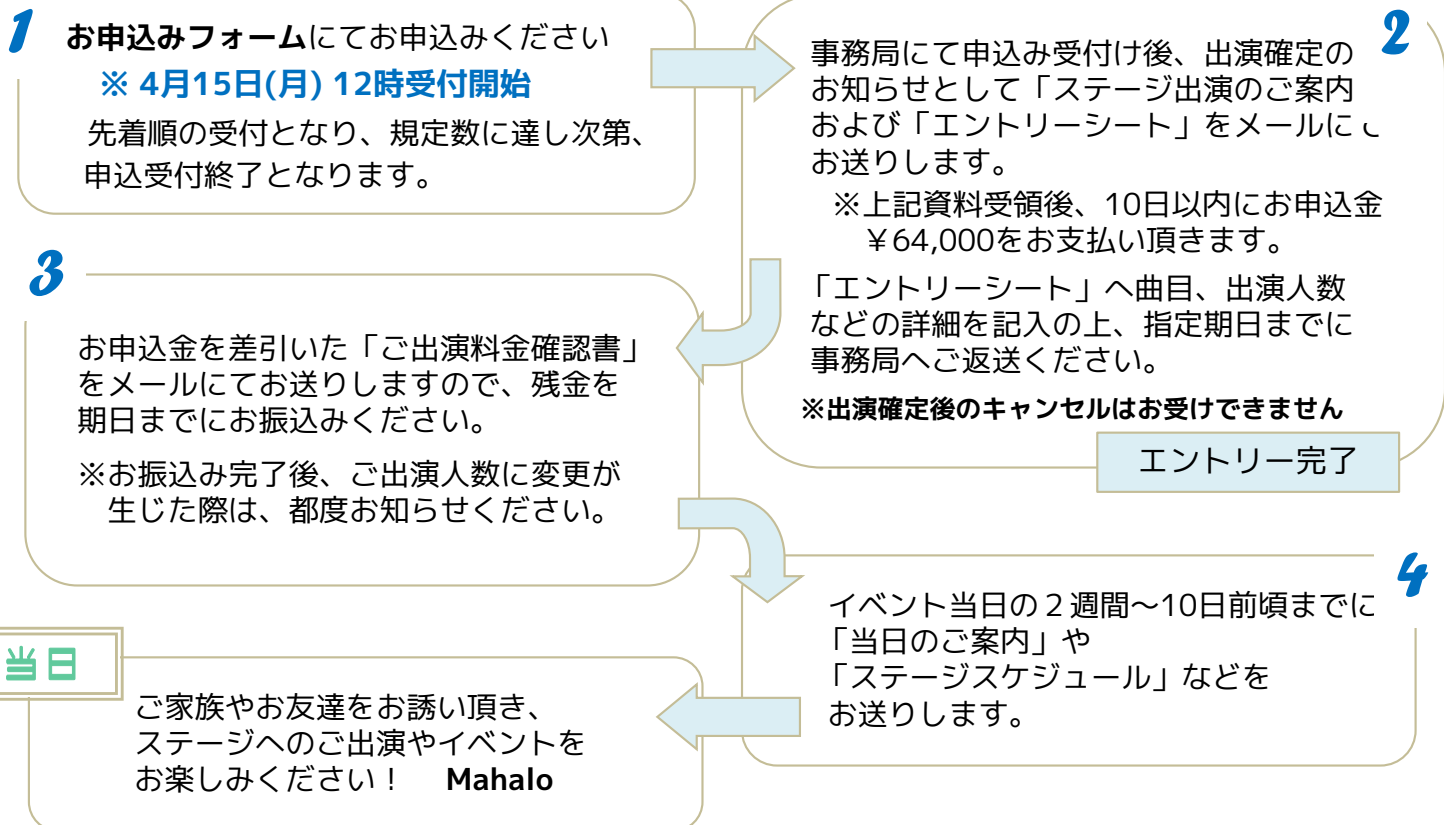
1
お申込みフォームにてお申込みください
※ 4月15日(月) 12時受付開始
先着順の受付となり、規定数に達し次第、申込受付終了となります。

2
事務局にて申込み受付け後、出演確定のお知らせとして「ステージ出演のご案内」および「エントリーシート」をメールにてお送りします。
※上記資料受領後、10日以内にお申込金￥64,000をお支払い頂きます。
「エントリーシート」へ曲目、出演人数などの詳細を記入の上、指定期日までに事務局へご返送ください。
※出演確定後のキャンセルはお受けできません
エントリー完了

3
お申込金を差引いた「ご出演料金確認書」をメールにてお送りしますので、残金を期日までにお振込みください。
※お振込み完了後、ご出演人数に変更が生じた際は、都度お知らせください。

4
イベント当日の２週間〜10日前頃までに「当日のご案内」や「ステージスケジュール」などをお送りします。

当日
ご家族やお友達をお誘い頂き、ステージへのご出演やイベントをお楽しみください！　Mahalo